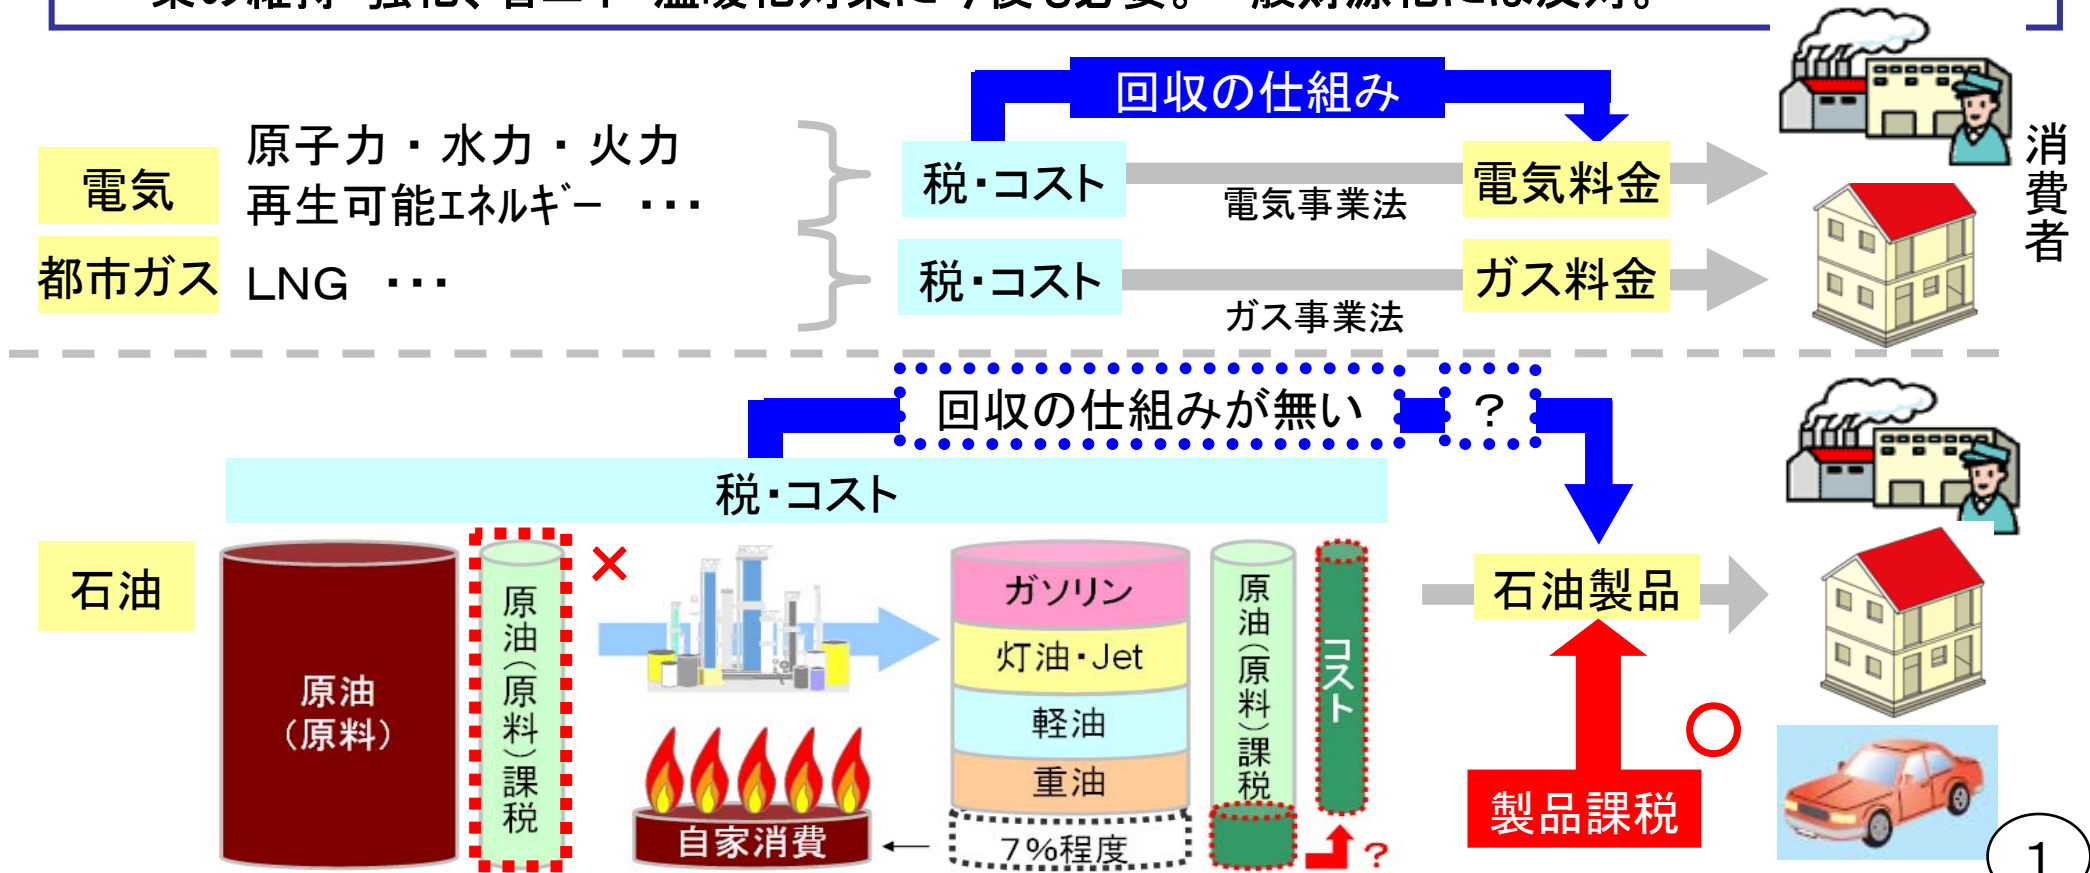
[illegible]

回収の仕組み

電気
都市ガス

原子力・水力・火力
再生可能ｴﾈﾙｷﾞｰ ･･･
LNG ･･･

税・コスト
税・コスト

電気事業法
ガス事業法

電気料金
ガス料金

消費者

回収の仕組みが無い ？

税・コスト

石油

原油（原料）

原油（原料）課税

×

自家消費

ガソリン
灯油・Jet
軽油
重油
7%程度

原油（原料）課税

コスト

?

石油製品

製品課税

○

1